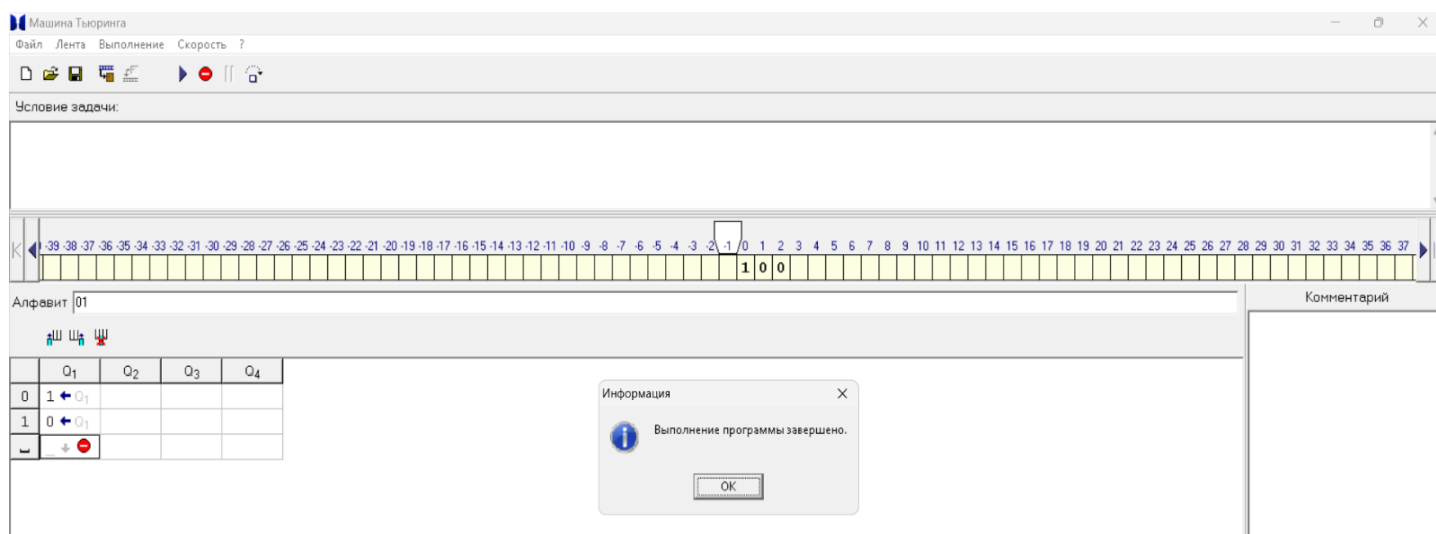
Машина Тьюринга

Файл Лента Выполнение Скорость ?

Условие задачи:

-39 -38 -37 -36 -35 -34 -33 -32 -31 -30 -29 -28 -27 -26 -25 -24 -23 -22 -21 -20 -19 -18 -17 -16 -15 -14 -13 -12 -11 -10 -9 -8 -7 -6 -5 -4 -3 -2 -1 0 1 2 3 4 5 6 7 8 9 10 11 12 13 14 15 16 17 18 19 20 21 22 23 24 25 26 27 28 29 30 31 32 33 34 35 36 37

1 0 0

Алфавит 01

Комментарий

| | $Q_1$ | $Q_2$ | $Q_3$ | $Q_4$ |
|---|---|---|---|---|
| 0 | 1 ← $Q_1$ | | | |
| 1 | 0 ← $Q_1$ | | | |
| _ | _ ↓ | | | |

Информация

Выполнение программы завершено.

OK